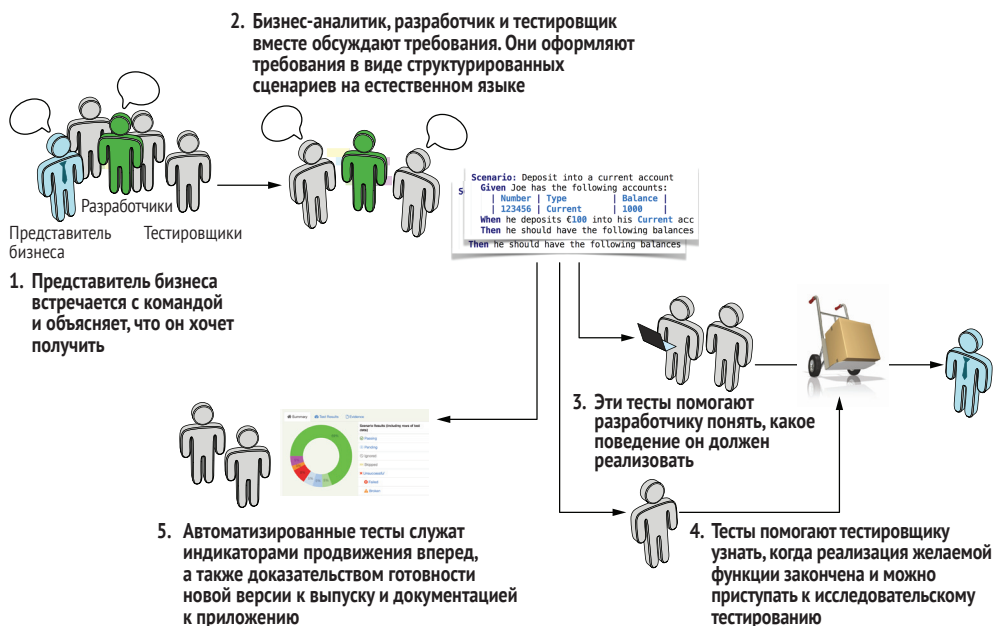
2. Бизнес-аналитик, разработчик и тестировщик вместе обсуждают требования. Они оформляют требования в виде структурированных сценариев на естественном языке

Разработчики

Представитель бизнеса

Тестировщики

1. Представитель бизнеса встречается с командой и объясняет, что он хочет получить

Scenario: Deposit into a current account
Given Joe has the following accounts:
| Number | Type | Balance |
| 123456 | Current | 1000 |
When he deposits €100 into his Current acc
Then he should have the following balances
Then he should have the following balances

3. Эти тесты помогают разработчику понять, какое поведение он должен реализовать

Summary Test Results Evidence

Scenario Results (including rows of test data)

Passing
Pending
Ignored
Skipped
Unsuccessful
Failed
Broken

4. Тесты помогают тестировщику узнать, когда реализация желаемой функции закончена и можно приступать к исследовательскому тестированию

5. Автоматизированные тесты служат индикаторами продвижения вперед, а также доказательством готовности новой версии к выпуску и документацией к приложению